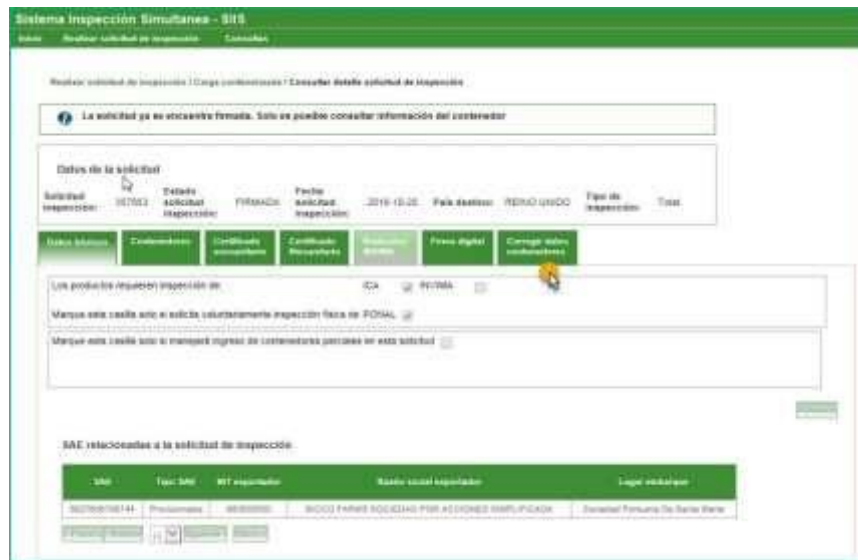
Sistema Inspección Simultanea - SIIS

Inicio Realizar solicitud de inspección Consultas

Realizar solicitud de inspección / Carga contenedores / Consultar detalle solicitud de inspección

La solicitud ya se encuentra firmada. Solo es posible consultar información del contenedor

Datos de la solicitud

Solicitud inspección: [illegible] Estado solicitud inspección: FIRMADA Fecha solicitud inspección: 2016-10-20 País destino: REINO UNIDO Tipo de inspección: Total

Datos básicos Contenedores Certificado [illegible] Certificado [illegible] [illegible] Firma digital Corregir datos contenedores

Los productos requieren inspección de: ICA INVIMA

Marque esta casilla solo si solicita voluntariamente inspección física de POLFA

Marque esta casilla solo si manejará ingreso de contenedores parciales en esta solicitud

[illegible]

SAE relacionadas a la solicitud de inspección

| SAE | Tipo SAE | NIT exportador | Razón social exportador | Lugar embarque |
|---|---|---|---|---|
| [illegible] | Provisionales | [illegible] | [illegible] FARMS SOCIEDAD POR ACCIONES SIMPLIFICADA | Sociedad Portuaria De Santa Marta |

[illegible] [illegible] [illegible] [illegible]